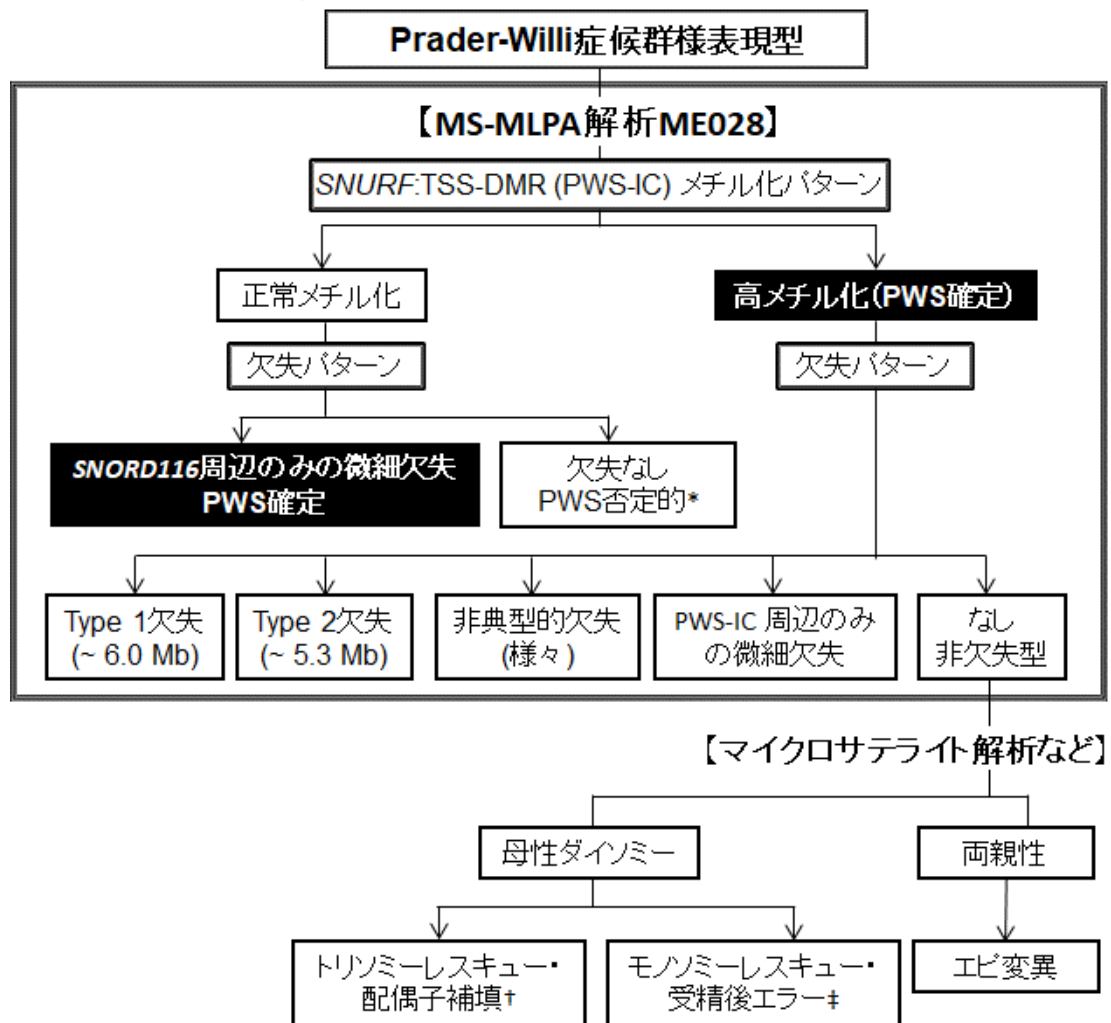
Prader-Willi症候群様表現型

【MS-MLPA解析ME028】

SNURF:TSS-DMR (PWS-IC) メチル化パターン

正常メチル化

高メチル化(PWS確定)

欠失パターン

欠失パターン

SNORD116周辺のみの微細欠失
PWS確定

欠失なし
PWS否定的*

Type 1欠失
(~ 6.0 Mb)

Type 2欠失
(~ 5.3 Mb)

非典型的欠失
(様々)

PWS-IC 周辺のみの微細欠失

なし
非欠失型

【マイクロサテライト解析など】

母性ダイソミー

両親性

トリソミーレスキュー・
配偶子補填†

モノソミーレスキュー・
受精後エラー‡

エピ変異